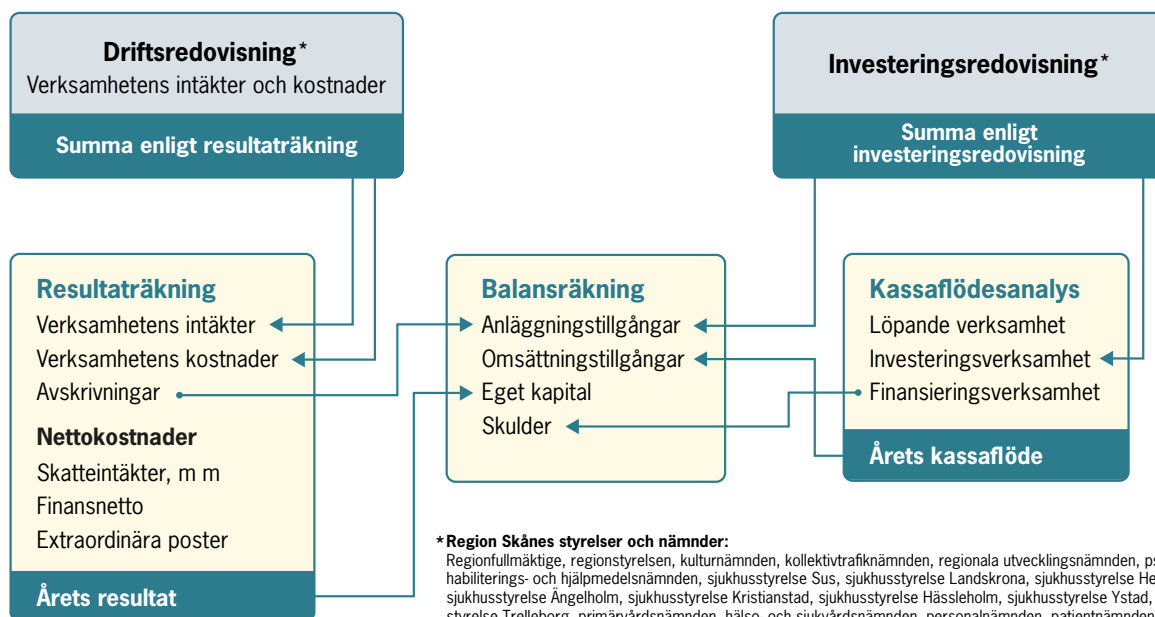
Driftsredovisning*
Verksamhetens intäkter och kostnader

Summa enligt resultaträkning

Investeringsredovisning*

Summa enligt investeringsredovisning

Resultaträkning
Verksamhetens intäkter
Verksamhetens kostnader
Avskrivningar

Nettokostnader
Skatteintäkter, m m
Finansnetto
Extraordinära poster

Årets resultat

Balansräkning
Anläggningstillgångar
Omsättningstillgångar
Eget kapital
Skulder

Kassaflödesanalys
Löpande verksamhet
Investeringsverksamhet
Finansieringsverksamhet

Årets kassaflöde

*Region Skånes styrelser och nämnder:
Regionfullmäktige, regionstyrelsen, kulturnämnden, kollektivtrafiknämnden, regionala utvecklingsnämnden, ps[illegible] habiliterings- och hjälpmedelsnämnden, sjukhusstyrelse Sus, sjukhusstyrelse Landskrona, sjukhusstyrelse He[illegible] sjukhusstyrelse Ängelholm, sjukhusstyrelse Kristianstad, sjukhusstyrelse Hässleholm, sjukhusstyrelse Ystad, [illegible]